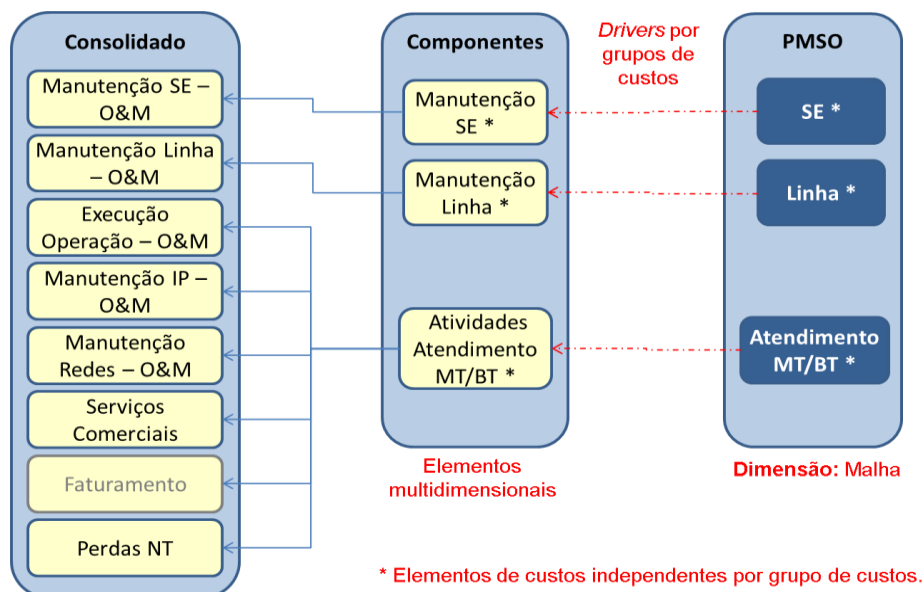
Consolidado

Manutenção SE – O&M

Manutenção Linha – O&M

Execução Operação – O&M

Manutenção IP – O&M

Manutenção Redes – O&M

Serviços Comerciais

Faturamento

Perdas NT

Componentes

Manutenção SE *

Manutenção Linha *

Atividades Atendimento MT/BT *

Elementos multidimensionais

*Drivers* por grupos de custos

PMSO

SE *

Linha *

Atendimento MT/BT *

Dimensão: Malha

* Elementos de custos independentes por grupo de custos.